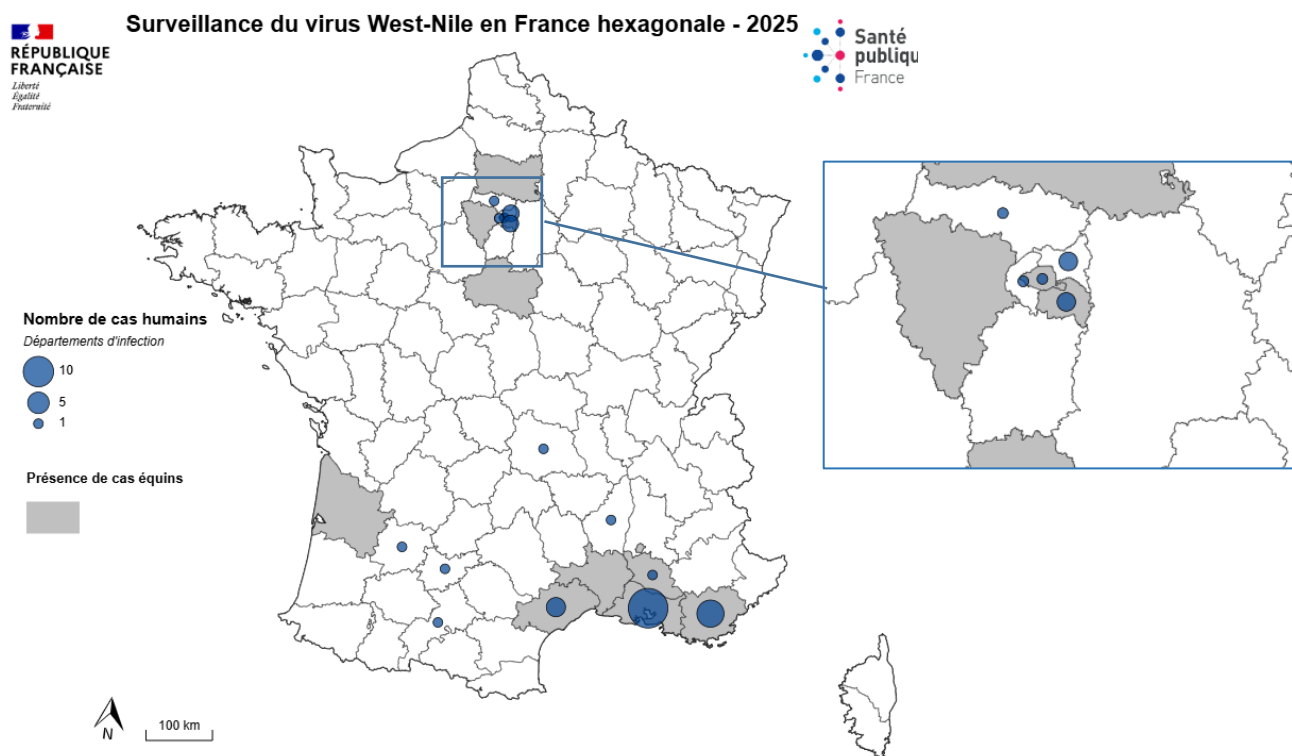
RÉPUBLIQUE FRANÇAISE
Liberté
Égalité
Fraternité

Surveillance du virus West-Nile en France hexagonale - 2025

Santé publique France

Nombre de cas humains
Départements d'infection
10
5
1

Présence de cas équins

N
100 km